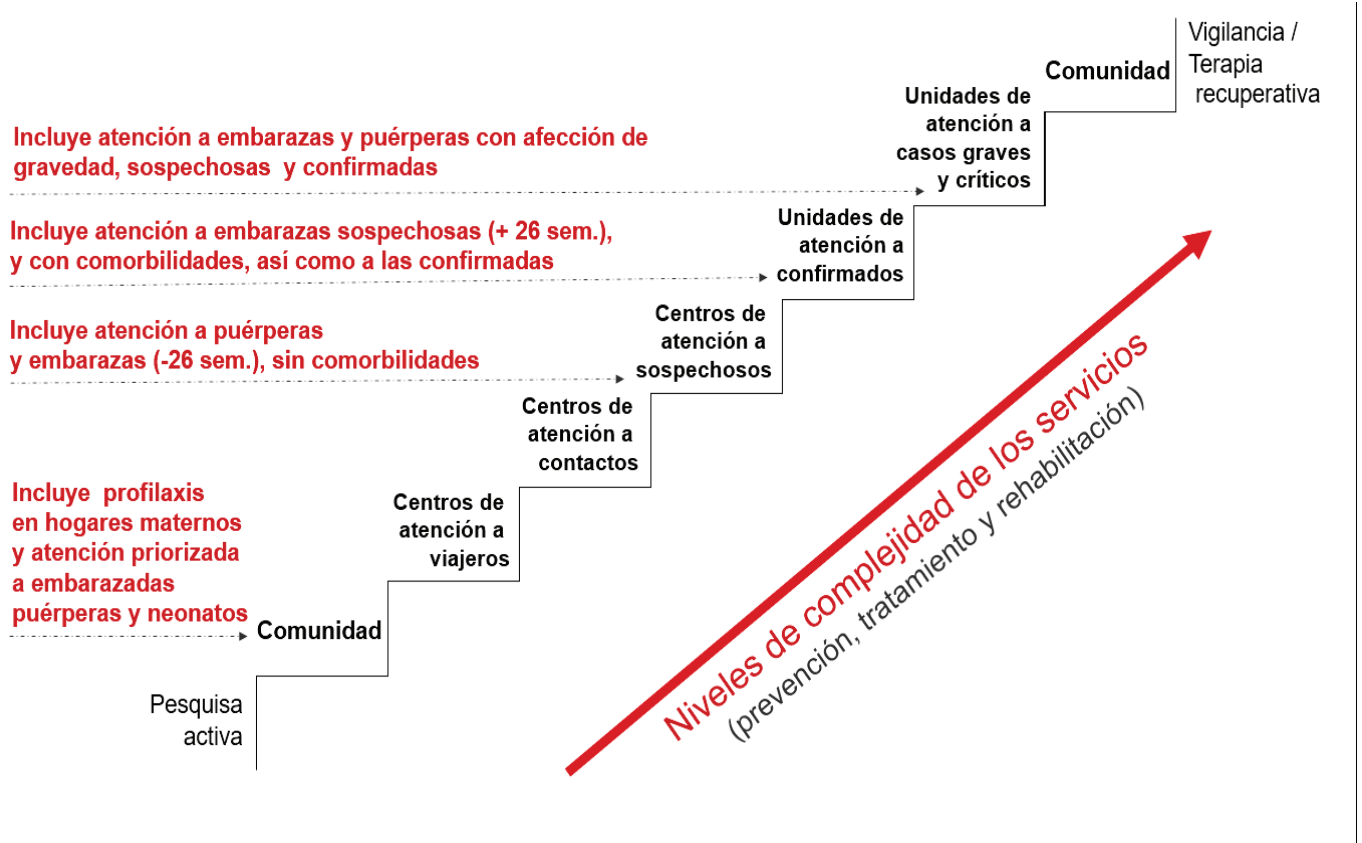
Vigilancia / Terapia recuperativa

Comunidad

Unidades de atención a casos graves y críticos

Incluye atención a embarazas y puérperas con afección de gravedad, sospechosas y confirmadas

Unidades de atención a confirmados

Incluye atención a embarazas sospechosas (+ 26 sem.), y con comorbilidades, así como a las confirmadas

Centros de atención a sospechosos

Incluye atención a puérperas y embarazas (-26 sem.), sin comorbilidades

Centros de atención a contactos

Centros de atención a viajeros

Incluye profilaxis en hogares maternos y atención priorizada a embarazadas puérperas y neonatos

Comunidad

Pesquisa activa

Niveles de complejidad de los servicios
(prevención, tratamiento y rehabilitación)